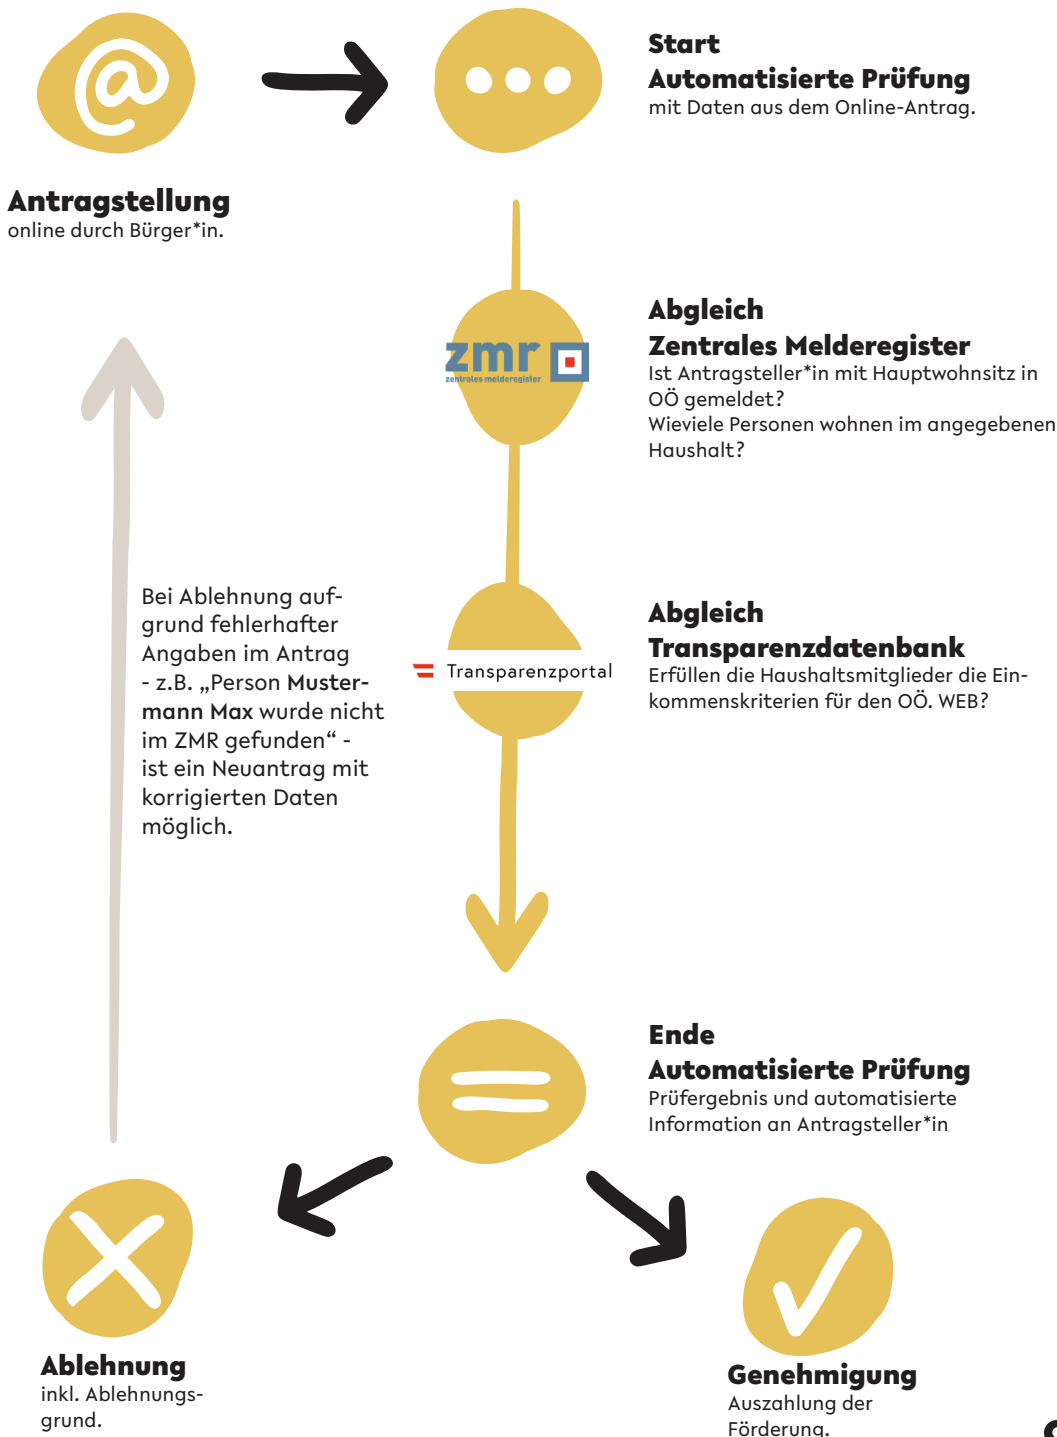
@

Antragstellung
online durch Bürger*in.

Start
Automatisierte Prüfung
mit Daten aus dem Online-Antrag.

zmr
zentrales melderegister

Abgleich
Zentrales Melderegister
Ist Antragsteller*in mit Hauptwohnsitz in OÖ gemeldet?
Wieviele Personen wohnen im angegebenen Haushalt?

Bei Ablehnung aufgrund fehlerhafter Angaben im Antrag - z.B. „Person **Mustermann Max** wurde nicht im ZMR gefunden“ - ist ein Neuantrag mit korrigierten Daten möglich.

Transparenzportal

Abgleich
Transparenzdatenbank
Erfüllen die Haushaltsmitglieder die Einkommenskriterien für den OÖ. WEB?

Ende
Automatisierte Prüfung
Prüfergebnis und automatisierte Information an Antragsteller*in

Ablehnung
inkl. Ablehnungsgrund.

Genehmigung
Auszahlung der Förderung.